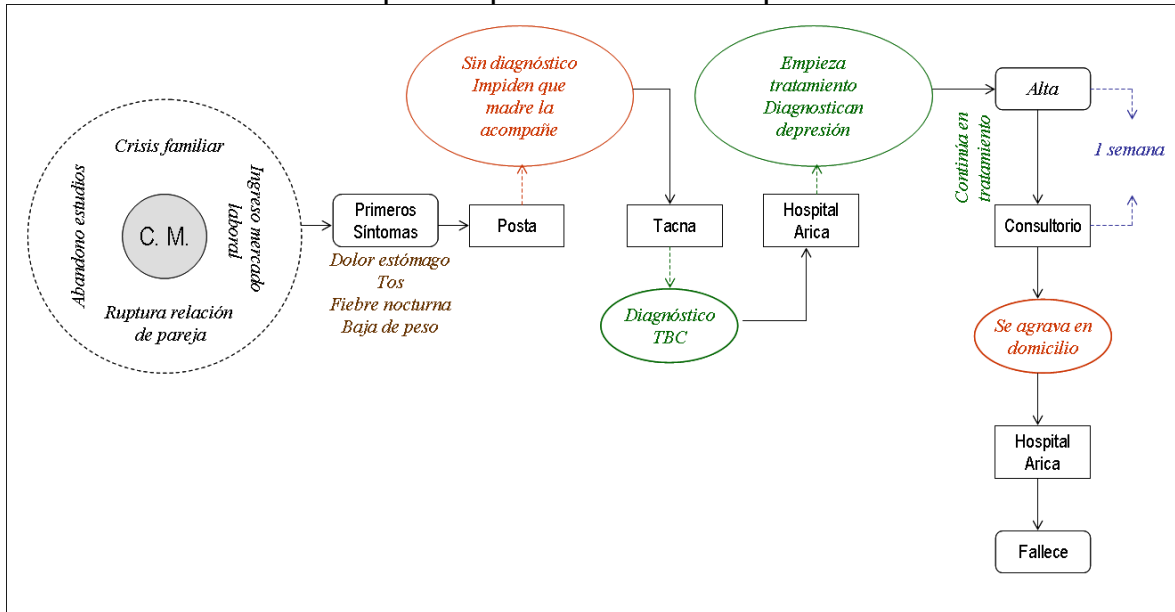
Crisis familiar

Abandono estudios

C. M.

Ingreso mercado laboral

Ruptura relación de pareja

Primeros Síntomas

Dolor estómago
Tos
Fiebre nocturna
Baja de peso

Posta

Sin diagnóstico
Impiden que madre la acompañe

Tacna

Diagnóstico TBC

Hospital Arica

Empieza tratamiento
Diagnostican depresión

Alta

Continúa en tratamiento

1 semana

Consultorio

Se agrava en domicilio

Hospital Arica

Fallece